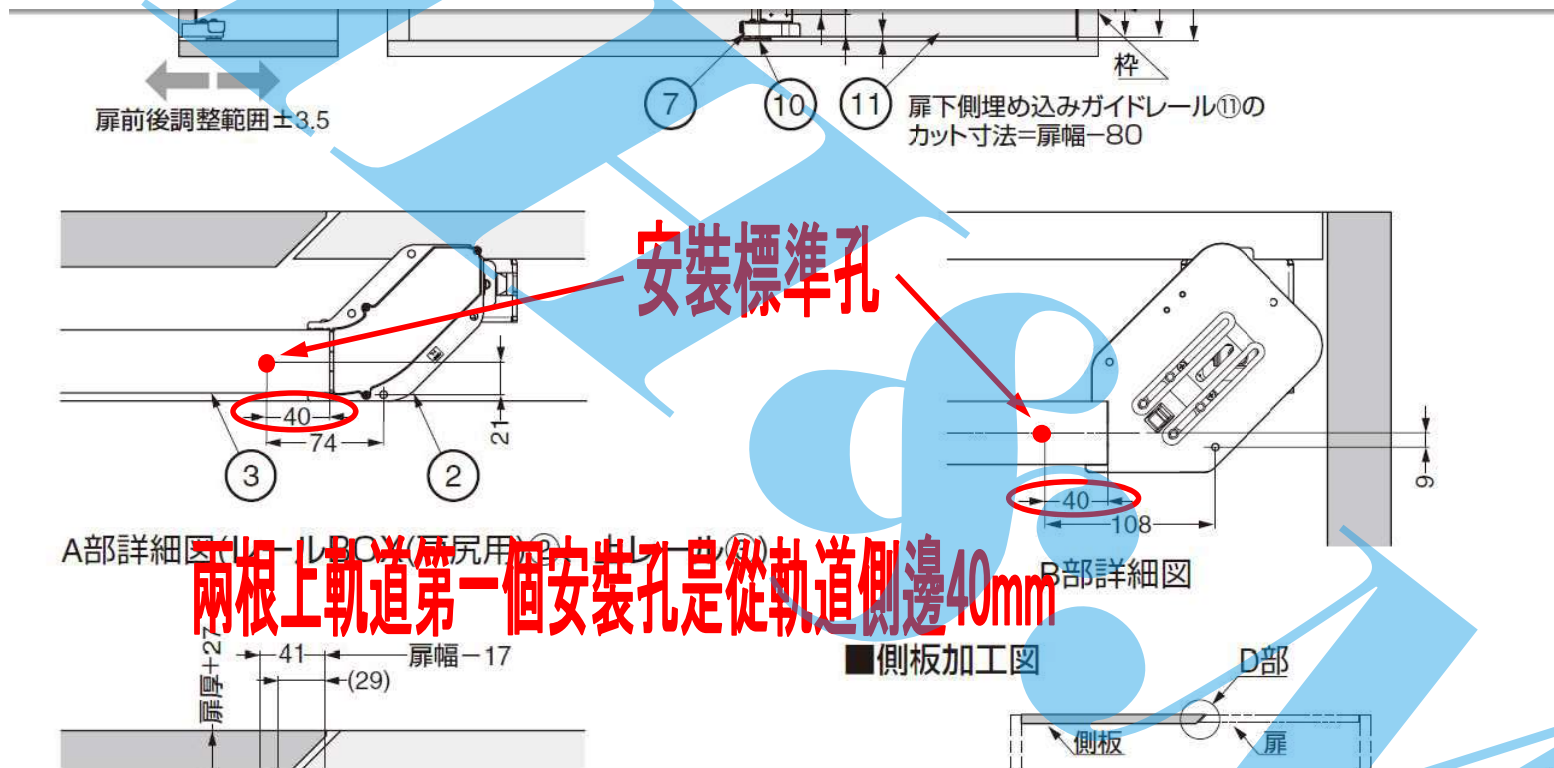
枠

扉前後調整範囲±3.5

7

10

11

扉下側埋め込みガイドレール⑪の
カット寸法=扉幅−80

安裝標準孔

40

74

21

3

2

40

108

9

A部詳細図(レールBOX(戸尻用)② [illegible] レール⑪)

B部詳細図

兩根上軌道第一個安裝孔是從軌道側邊40mm

扉厚+27

41

扉幅−17

(29)

■側板加工図

D部

側板

扉